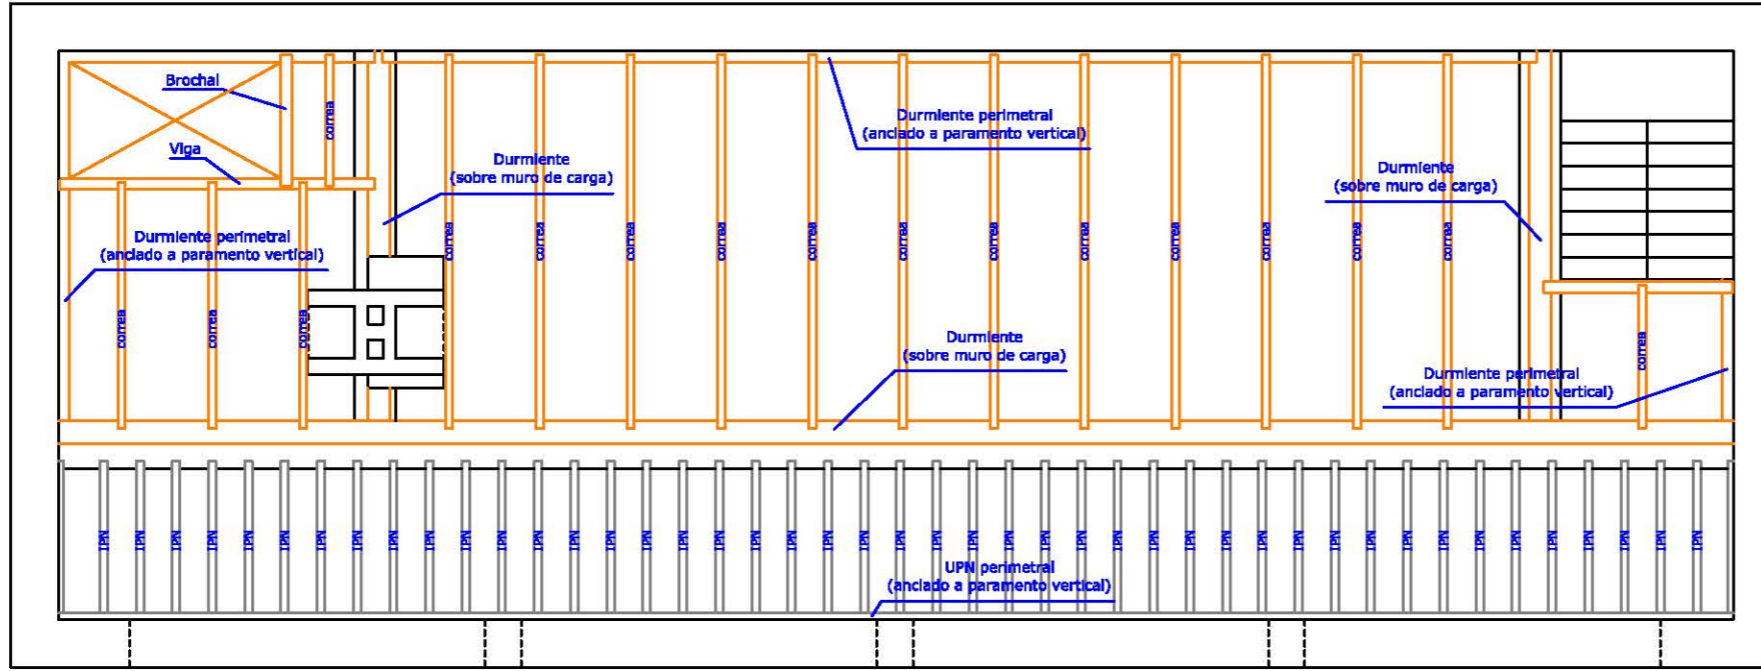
Brochal

Viga

correa

Durmiente (sobre muro de carga)

Durmiente perimetral (anclado a paramento vertical)

Durmiente (sobre muro de carga)

Durmiente perimetral (anclado a paramento vertical)

correa correa correa correa correa correa correa correa correa correa correa correa

correa correa correa

Durmiente (sobre muro de carga)

Durmiente perimetral (anclado a paramento vertical)

correa

IPN IPN IPN IPN IPN IPN IPN IPN IPN IPN IPN IPN IPN IPN IPN IPN IPN IPN IPN IPN IPN IPN IPN IPN IPN IPN IPN IPN IPN IPN IPN IPN IPN IPN IPN IPN IPN IPN IPN IPN IPN IPN IPN IPN IPN

UPN perimetral (anclado a paramento vertical)